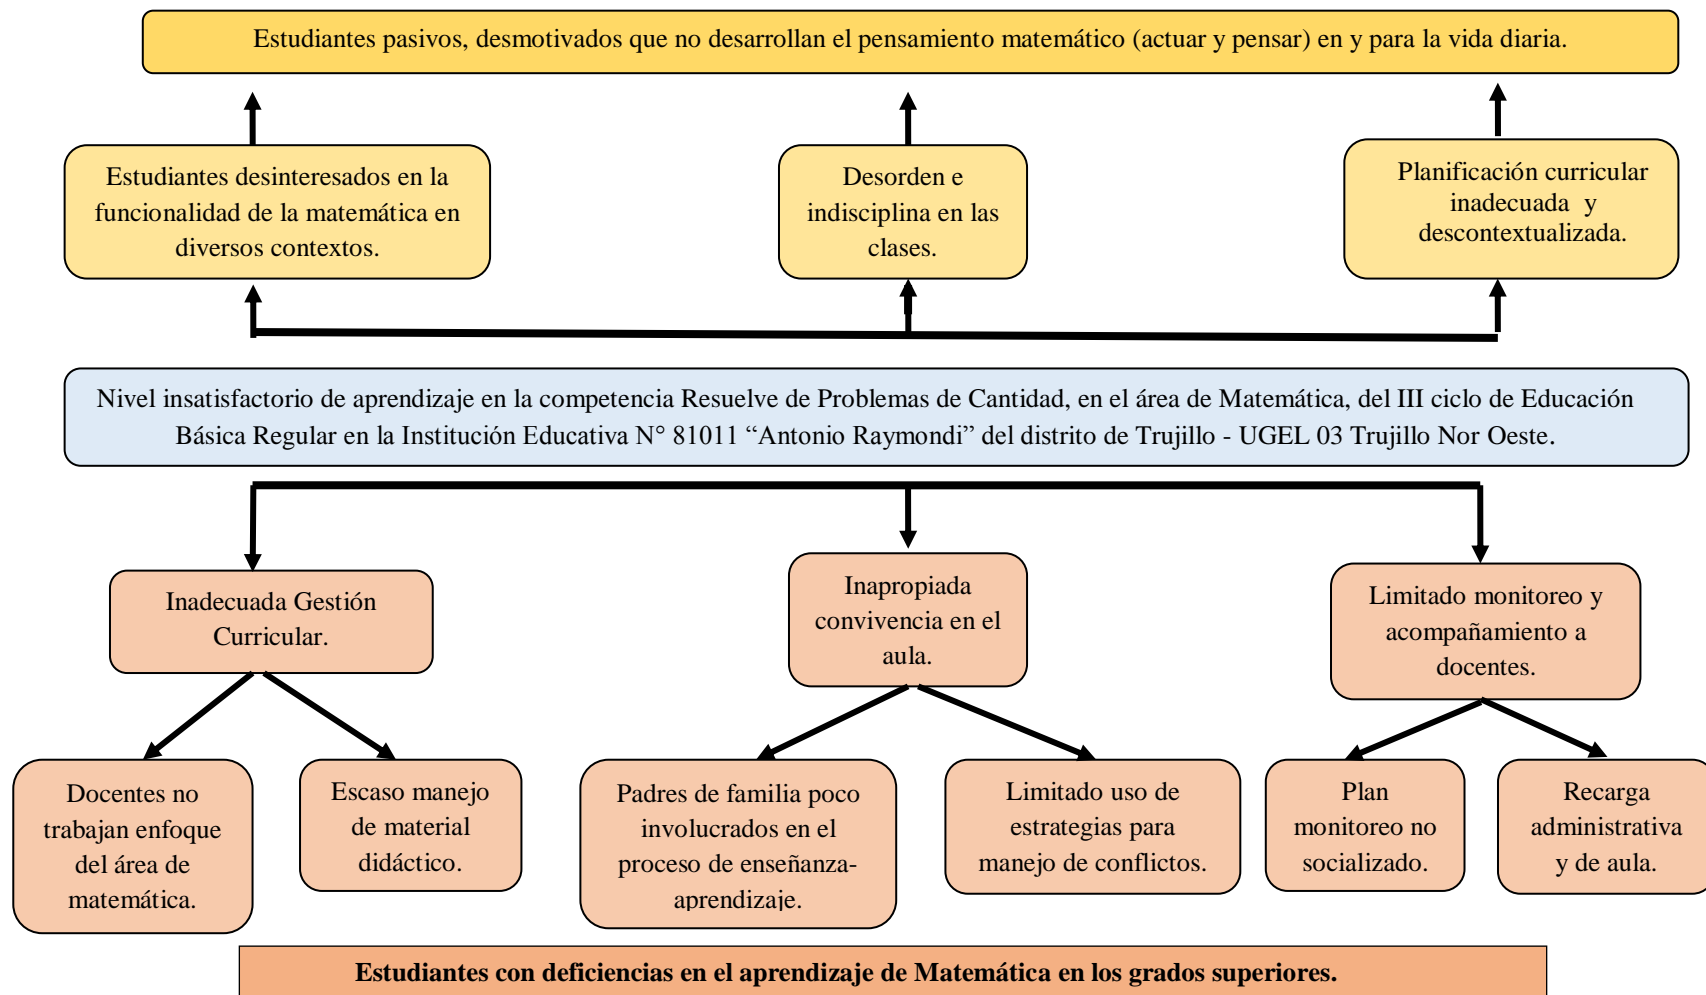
Estudiantes pasivos, desmotivados que no desarrollan el pensamiento matemático (actuar y pensar) en y para la vida diaria.

Estudiantes desinteresados en la funcionalidad de la matemática en diversos contextos.

Desorden e indisciplina en las clases.

Planificación curricular inadecuada y descontextualizada.

Nivel insatisfactorio de aprendizaje en la competencia Resuelve de Problemas de Cantidad, en el área de Matemática, del III ciclo de Educación Básica Regular en la Institución Educativa N° 81011 "Antonio Raymondi" del distrito de Trujillo - UGEL 03 Trujillo Nor Oeste.

Inadecuada Gestión Curricular.

Inapropiada convivencia en el aula.

Limitado monitoreo y acompañamiento a docentes.

Docentes no trabajan enfoque del área de matemática.

Escaso manejo de material didáctico.

Padres de familia poco involucrados en el proceso de enseñanza-aprendizaje.

Limitado uso de estrategias para manejo de conflictos.

Plan monitoreo no socializado.

Recarga administrativa y de aula.

Estudiantes con deficiencias en el aprendizaje de Matemática en los grados superiores.